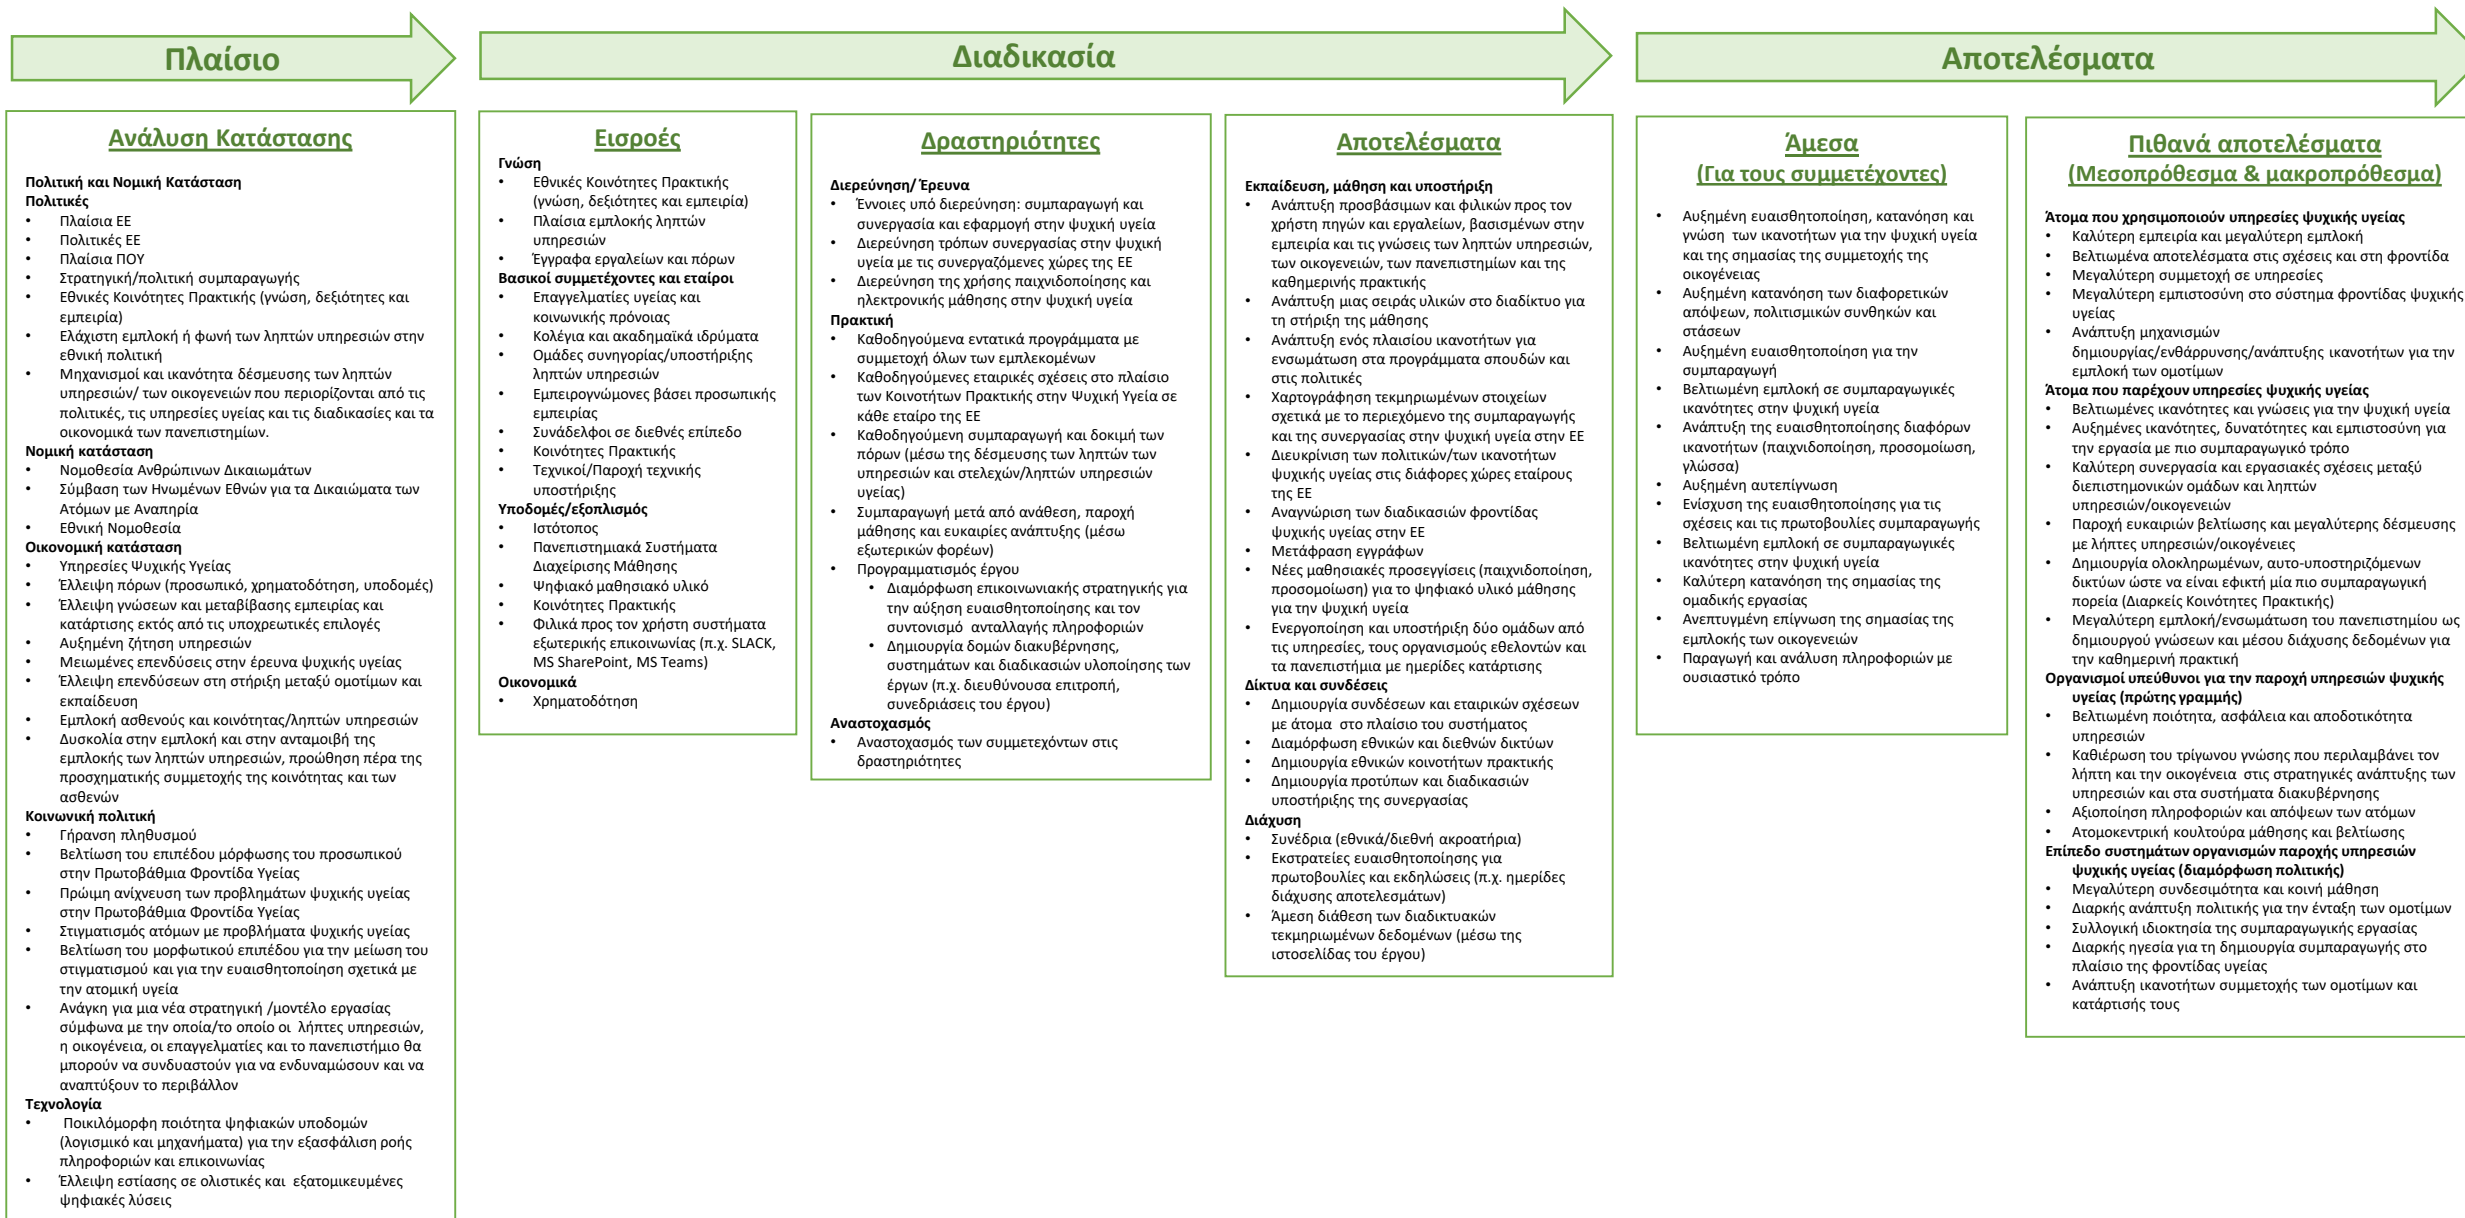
Πλαίσιο

Διαδικασία

Αποτελέσματα

Ανάλυση Κατάστασης

Πολιτική και Νομική Κατάσταση
Πολιτικές
• Πλαίσια ΕΕ
• Πολιτικές ΕΕ
• Πλαίσια ΠΟΥ
• Στρατηγική/πολιτική συμπαραγωγής
• Εθνικές Κοινότητες Πρακτικής (γνώση, δεξιότητες και εμπειρία)
• Ελάχιστη εμπλοκή ή φωνή των ληπτών υπηρεσιών στην εθνική πολιτική
• Μηχανισμοί και ικανότητα δέσμευσης των ληπτών υπηρεσιών/ των οικογενειών που περιορίζονται από τις πολιτικές, τις υπηρεσίες υγείας και τις διαδικασίες και τα οικονομικά των πανεπιστημίων.
Νομική κατάσταση
• Νομοθεσία Ανθρώπινων Δικαιωμάτων
• Σύμβαση των Ηνωμένων Εθνών για τα Δικαιώματα των Ατόμων με Αναπηρία
• Εθνική Νομοθεσία
Οικονομική κατάσταση
• Υπηρεσίες Ψυχικής Υγείας
• Έλλειψη πόρων (προσωπικό, χρηματοδότηση, υποδομές)
• Έλλειψη γνώσεων και μεταβίβασης εμπειρίας και κατάρτισης εκτός από τις υποχρεωτικές επιλογές
• Αυξημένη ζήτηση υπηρεσιών
• Μειωμένες επενδύσεις στην έρευνα ψυχικής υγείας
• Έλλειψη επενδύσεων στη στήριξη μεταξύ ομοτίμων και εκπαίδευση
• Εμπλοκή ασθενούς και κοινότητας/ληπτών υπηρεσιών
• Δυσκολία στην εμπλοκή και στην ανταμοιβή της εμπλοκής των ληπτών υπηρεσιών, προώθηση πέρα της προσχηματικής συμμετοχής της κοινότητας και των ασθενών
Κοινωνική πολιτική
• Γήρανση πληθυσμού
• Βελτίωση του επιπέδου μόρφωσης του προσωπικού στην Πρωτοβάθμια Φροντίδα Υγείας
• Πρώιμη ανίχνευση των προβλημάτων ψυχικής υγείας στην Πρωτοβάθμια Φροντίδα Υγείας
• Στιγματισμός ατόμων με προβλήματα ψυχικής υγείας
• Βελτίωση του μορφωτικού επιπέδου για την μείωση του στιγματισμού και για την ευαισθητοποίηση σχετικά με την ατομική υγεία
• Ανάγκη για μια νέα στρατηγική /μοντέλο εργασίας σύμφωνα με την οποία/το οποίο οι λήπτες υπηρεσιών, η οικογένεια, οι επαγγελματίες και το πανεπιστήμιο θα μπορούν να συνδυαστούν για να ενδυναμώσουν και να αναπτύξουν το περιβάλλον
Τεχνολογία
• Ποικιλόμορφη ποιότητα ψηφιακών υποδομών (λογισμικό και μηχανήματα) για την εξασφάλιση ροής πληροφοριών και επικοινωνίας
• Έλλειψη εστίασης σε ολιστικές και εξατομικευμένες ψηφιακές λύσεις

Εισροές
Γνώση
• Εθνικές Κοινότητες Πρακτικής (γνώση, δεξιότητες και εμπειρία)
• Πλαίσια εμπλοκής ληπτών υπηρεσιών
• Έγγραφα εργαλείων και πόρων
Βασικοί συμμετέχοντες και εταίροι
• Επαγγελματίες υγείας και κοινωνικής πρόνοιας
• Κολέγια και ακαδημαϊκά ιδρύματα
• Ομάδες συνηγορίας/υποστήριξης ληπτών υπηρεσιών
• Εμπειρογνώμονες βάσει προσωπικής εμπειρίας
• Συνάδελφοι σε διεθνές επίπεδο
• Κοινότητες Πρακτικής
• Τεχνικοί/Παροχή τεχνικής υποστήριξης
Υποδομές/εξοπλισμός
• Ιστότοπος
• Πανεπιστημιακά Συστήματα Διαχείρισης Μάθησης
• Ψηφιακό μαθησιακό υλικό
• Κοινότητες Πρακτικής
• Φιλικά προς τον χρήστη συστήματα εξωτερικής επικοινωνίας (π.χ. SLACK, MS SharePoint, MS Teams)
Οικονομικά
• Χρηματοδότηση

Δραστηριότητες
Διερεύνηση/ Έρευνα
• Έννοιες υπό διερεύνηση: συμπαραγωγή και συνεργασία και εφαρμογή στην ψυχική υγεία
• Διερεύνηση τρόπων συνεργασίας στην ψυχική υγεία με τις συνεργαζόμενες χώρες της ΕΕ
• Διερεύνηση της χρήσης παιχνιδοποίησης και ηλεκτρονικής μάθησης στην ψυχική υγεία
Πρακτική
• Καθοδηγούμενα εντατικά προγράμματα με συμμετοχή όλων των εμπλεκομένων
• Καθοδηγούμενες εταιρικές σχέσεις στο πλαίσιο των Κοινοτήτων Πρακτικής στην Ψυχική Υγεία σε κάθε εταίρο της ΕΕ
• Καθοδηγούμενη συμπαραγωγή και δοκιμή των πόρων (μέσω της δέσμευσης των ληπτών των υπηρεσιών και στελεχών/ληπτών υπηρεσιών υγείας)
• Συμπαραγωγή μετά από ανάθεση, παροχή μάθησης και ευκαιρίες ανάπτυξης (μέσω εξωτερικών φορέων)
• Προγραμματισμός έργου
  • Διαμόρφωση επικοινωνιακής στρατηγικής για την αύξηση ευαισθητοποίησης και τον συντονισμό ανταλλαγής πληροφοριών
  • Δημιουργία δομών διακυβέρνησης, συστημάτων και διαδικασιών υλοποίησης των έργων (π.χ. διευθύνουσα επιτροπή, συνεδριάσεις του έργου)
Αναστοχασμός
• Αναστοχασμός των συμμετεχόντων στις δραστηριότητες

Αποτελέσματα
Εκπαίδευση, μάθηση και υποστήριξη
• Ανάπτυξη προσβάσιμων και φιλικών προς τον χρήστη πηγών και εργαλείων, βασισμένων στην εμπειρία και τις γνώσεις των ληπτών υπηρεσιών, των οικογενειών, των πανεπιστημίων και της καθημερινής πρακτικής
• Ανάπτυξη μιας σειράς υλικών στο διαδίκτυο για τη στήριξη της μάθησης
• Ανάπτυξη ενός πλαισίου ικανοτήτων για ενσωμάτωση στα προγράμματα σπουδών και στις πολιτικές
• Χαρτογράφηση τεκμηριωμένων στοιχείων σχετικά με το περιεχόμενο της συμπαραγωγής και της συνεργασίας στην ψυχική υγεία στην ΕΕ
• Διευκρίνιση των πολιτικών/των ικανοτήτων ψυχικής υγείας στις διάφορες χώρες εταίρους της ΕΕ
• Αναγνώριση των διαδικασιών φροντίδας ψυχικής υγείας στην ΕΕ
• Μετάφραση εγγράφων
• Νέες μαθησιακές προσεγγίσεις (παιχνιδοποίηση, προσομοίωση) για το ψηφιακό υλικό μάθησης για την ψυχική υγεία
• Ενεργοποίηση και υποστήριξη δύο ομάδων από τις υπηρεσίες, τους οργανισμούς εθελοντών και τα πανεπιστήμια με ημερίδες κατάρτισης
Δίκτυα και συνδέσεις
• Δημιουργία συνδέσεων και εταιρικών σχέσεων με άτομα στο πλαίσιο του συστήματος
• Διαμόρφωση εθνικών και διεθνών δικτύων
• Δημιουργία εθνικών κοινοτήτων πρακτικής
• Δημιουργία προτύπων και διαδικασιών υποστήριξης της συνεργασίας
Διάχυση
• Συνέδρια (εθνικά/διεθνή ακροατήρια)
• Εκστρατείες ευαισθητοποίησης για πρωτοβουλίες και εκδηλώσεις (π.χ. ημερίδες διάχυσης αποτελεσμάτων)
• Άμεση διάθεση των διαδικτυακών τεκμηριωμένων δεδομένων (μέσω της ιστοσελίδας του έργου)

Άμεσα
(Για τους συμμετέχοντες)
• Αυξημένη ευαισθητοποίηση, κατανόηση και γνώση των ικανοτήτων για την ψυχική υγεία και της σημασίας της συμμετοχής της οικογένειας
• Αυξημένη κατανόηση των διαφορετικών απόψεων, πολιτισμικών συνθηκών και στάσεων
• Αυξημένη ευαισθητοποίηση για την συμπαραγωγή
• Βελτιωμένη εμπλοκή σε συμπαραγωγικές ικανότητες στην ψυχική υγεία
• Ανάπτυξη της ευαισθητοποίησης διαφόρων ικανοτήτων (παιχνιδοποίηση, προσομοίωση, γλώσσα)
• Αυξημένη αυτεπίγνωση
• Ενίσχυση της ευαισθητοποίησης για τις σχέσεις και τις πρωτοβουλίες συμπαραγωγής
• Βελτιωμένη εμπλοκή σε συμπαραγωγικές ικανότητες στην ψυχική υγεία
• Καλύτερη κατανόηση της σημασίας της ομαδικής εργασίας
• Ανεπτυγμένη επίγνωση της σημασίας της εμπλοκής των οικογενειών
• Παραγωγή και ανάλυση πληροφοριών με ουσιαστικό τρόπο

Πιθανά αποτελέσματα
(Μεσοπρόθεσμα & μακροπρόθεσμα)
Άτομα που χρησιμοποιούν υπηρεσίες ψυχικής υγείας
• Καλύτερη εμπειρία και μεγαλύτερη εμπλοκή
• Βελτιωμένα αποτελέσματα στις σχέσεις και στη φροντίδα
• Μεγαλύτερη συμμετοχή σε υπηρεσίες
• Μεγαλύτερη εμπιστοσύνη στο σύστημα φροντίδας ψυχικής υγείας
• Ανάπτυξη μηχανισμών δημιουργίας/ενθάρρυνσης/ανάπτυξης ικανοτήτων για την εμπλοκή των ομοτίμων
Άτομα που παρέχουν υπηρεσίες ψυχικής υγείας
• Βελτιωμένες ικανότητες και γνώσεις για την ψυχική υγεία
• Αυξημένες ικανότητες, δυνατότητες και εμπιστοσύνη για την εργασία με πιο συμπαραγωγικό τρόπο
• Καλύτερη συνεργασία και εργασιακές σχέσεις μεταξύ διεπιστημονικών ομάδων και ληπτών υπηρεσιών/οικογενειών
• Παροχή ευκαιριών βελτίωσης και μεγαλύτερης δέσμευσης με λήπτες υπηρεσιών/οικογένειες
• Δημιουργία ολοκληρωμένων, αυτο-υποστηριζόμενων δικτύων ώστε να είναι εφικτή μία πιο συμπαραγωγική πορεία (Διαρκείς Κοινότητες Πρακτικής)
• Μεγαλύτερη εμπλοκή/ενσωμάτωση του πανεπιστημίου ως δημιουργού γνώσεων και μέσου διάχυσης δεδομένων για την καθημερινή πρακτική
Οργανισμοί υπεύθυνοι για την παροχή υπηρεσιών ψυχικής υγείας (πρώτης γραμμής)
• Βελτιωμένη ποιότητα, ασφάλεια και αποδοτικότητα υπηρεσιών
• Καθιέρωση του τρίγωνου γνώσης που περιλαμβάνει τον λήπτη και την οικογένεια στις στρατηγικές ανάπτυξης των υπηρεσιών και στα συστήματα διακυβέρνησης
• Αξιοποίηση πληροφοριών και απόψεων των ατόμων
• Ατομοκεντρική κουλτούρα μάθησης και βελτίωσης
Επίπεδο συστημάτων οργανισμών παροχής υπηρεσιών ψυχικής υγείας (διαμόρφωση πολιτικής)
• Μεγαλύτερη συνδεσιμότητα και κοινή μάθηση
• Διαρκής ανάπτυξη πολιτικής για την ένταξη των ομοτίμων
• Συλλογική ιδιοκτησία της συμπαραγωγικής εργασίας
• Διαρκής ηγεσία για τη δημιουργία συμπαραγωγής στο πλαίσιο της φροντίδας υγείας
• Ανάπτυξη ικανοτήτων συμμετοχής των ομοτίμων και κατάρτισής τους